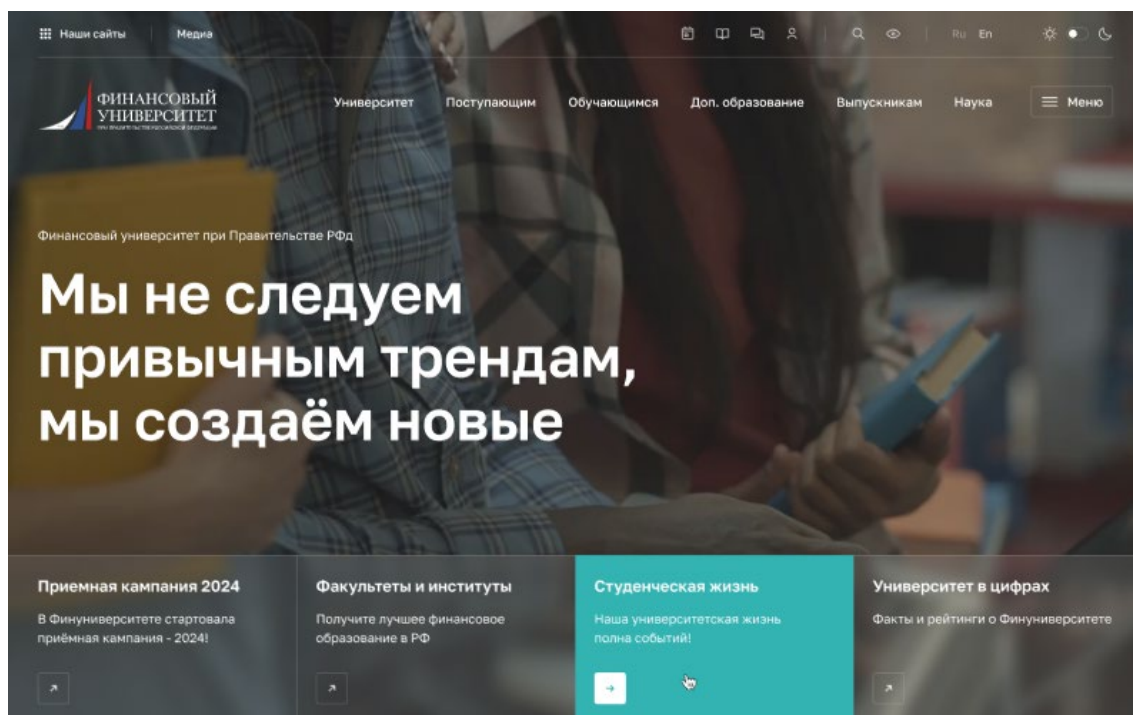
Наши сайты Медиа

Ru En

ФИНАНСОВЫЙ УНИВЕРСИТЕТ
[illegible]

Университет Поступающим Обучающимся Доп. образование Выпускникам Наука Меню

Финансовый университет при Правительстве РФд

Мы не следуем привычным трендам, мы создаём новые

Приемная кампания 2024
В Финуниверситете стартовала приёмная кампания - 2024!

Факультеты и институты
Получите лучшее финансовое образование в РФ

Студенческая жизнь
Наша университетская жизнь полна событий!

Университет в цифрах
Факты и рейтинги о Финуниверситете